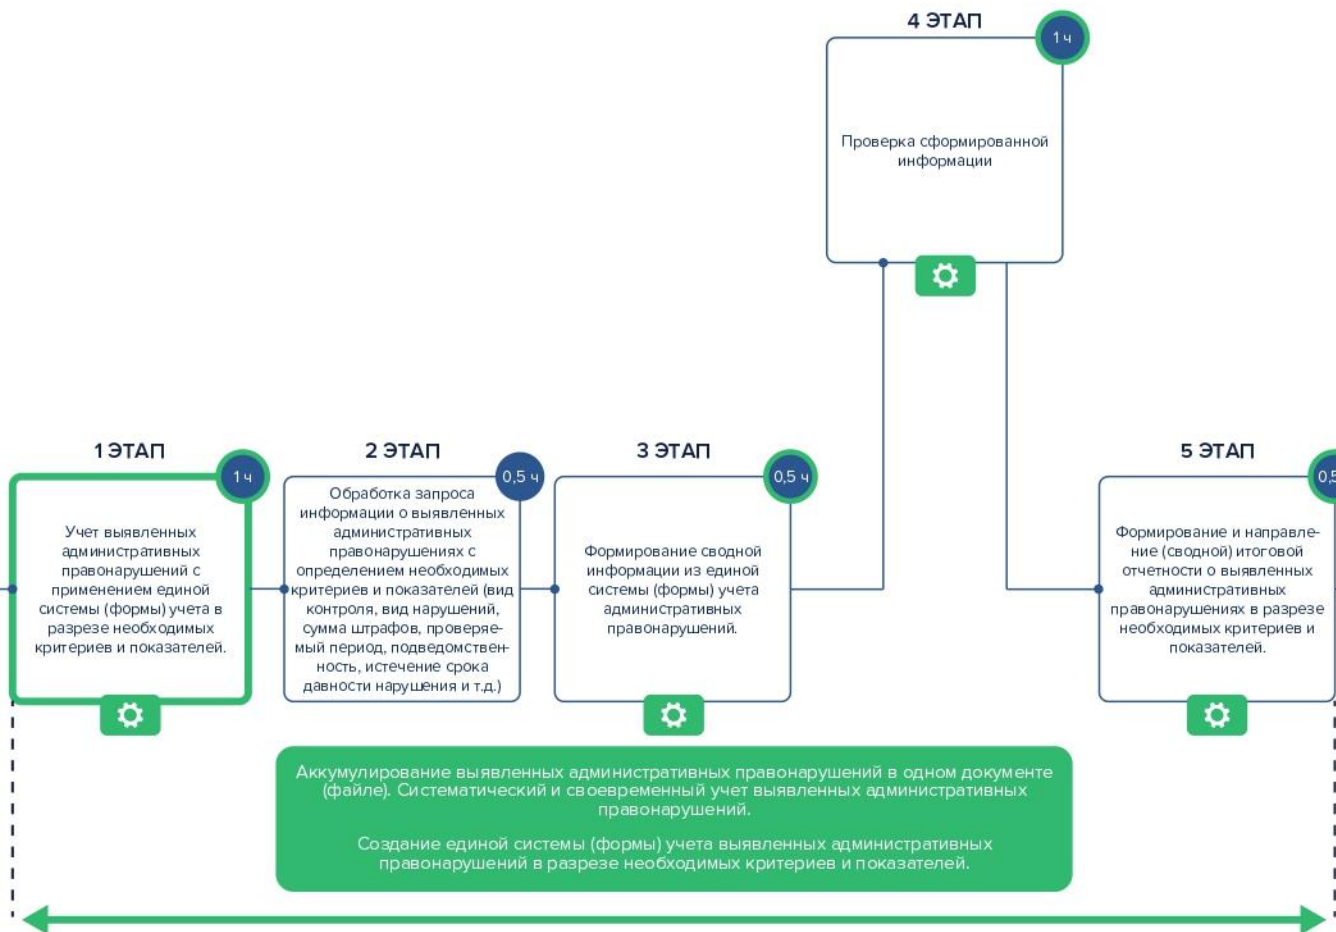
4 ЭТАП

1 ч

Проверка сформированной информации

1 ЭТАП

1 ч

Учет выявленных административных правонарушений с применением единой системы (формы) учета в разрезе необходимых критериев и показателей.

2 ЭТАП

0,5 ч

Обработка запроса информации о выявленных административных правонарушениях с определением необходимых критериев и показателей (вид контроля, вид нарушений, сумма штрафов, проверяемый период, подведомственность, истечение срока давности нарушения и т.д.)

3 ЭТАП

0,5 ч

Формирование сводной информации из единой системы (формы) учета административных правонарушений.

5 ЭТАП

0,5

Формирование и направление (сводной) итоговой отчетности о выявленных административных правонарушениях в разрезе необходимых критериев и показателей.

Аккумулирование выявленных административных правонарушений в одном документе (файле). Систематический и своевременный учет выявленных административных правонарушений.

Создание единой системы (формы) учета выявленных административных правонарушений в разрезе необходимых критериев и показателей.